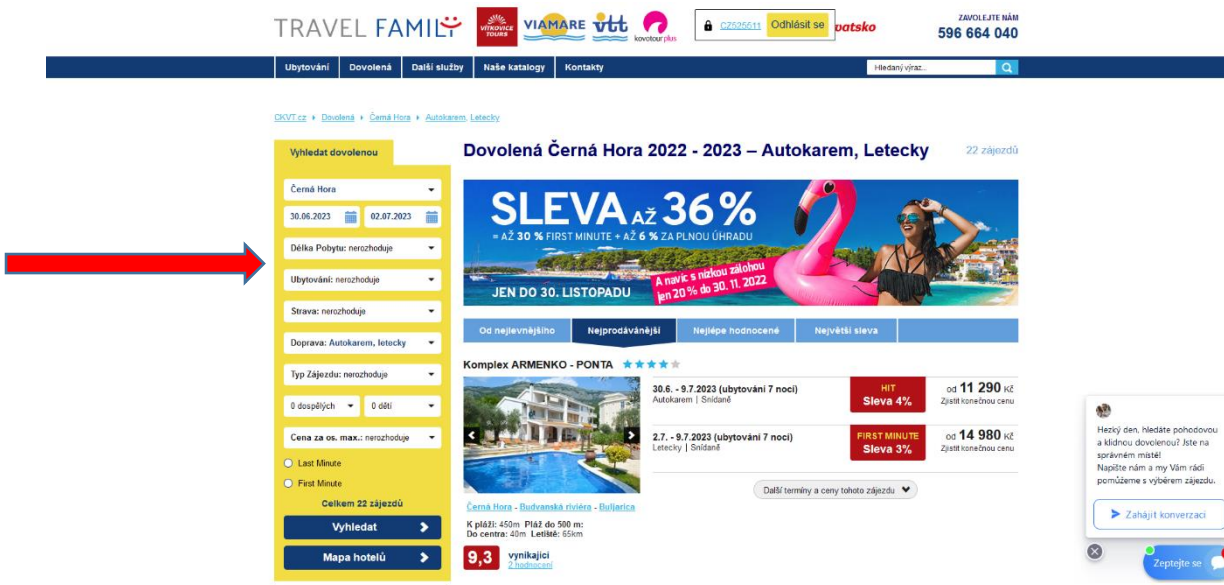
TRAVEL FAMILY VÍTKOVICE TOURS VIAMARE vtt kovotour plus CZ525511 Odhlásit se patsko ZAVOLEJTE NÁM 596 664 040

Ubytování Dovolená Další služby Naše katalogy Kontakty Hledaný výraz...

CKVT.cz ▸ Dovolená ▸ Černá Hora ▸ Autokarem, Letecky

Vyhledat dovolenou

Černá Hora
30.06.2023 02.07.2023
Délka Pobytu: nerozhoduje
Ubytování: nerozhoduje
Strava: nerozhoduje
Doprava: Autokarem, letecky
Typ Zájezdu: nerozhoduje
0 dospělých 0 dětí
Cena za os. max.: nerozhoduje
Last Minute
First Minute
Celkem 22 zájezdů
Vyhledat
Mapa hotelů

Dovolená Černá Hora 2022 - 2023 – Autokarem, Letecky 22 zájezdů

SLEVA AŽ 36 %
= AŽ 30 % FIRST MINUTE + AŽ 6 % ZA PLNOU ÚHRADU
A navíc s nízkou zálohou jen 20 % do 30. 11. 2022
JEN DO 30. LISTOPADU

Od nejlevnějšího Nejprodávanější Nejlépe hodnocené Největší sleva

Komplex ARMENKO - PONTA

30.6. - 9.7.2023 (ubytování 7 nocí)
Autokarem | Snídaně
HIT Sleva 4%
od 11 290 Kč
Zjistit konečnou cenu

2.7. - 9.7.2023 (ubytování 7 nocí)
Letecky | Snídaně
FIRST MINUTE Sleva 3%
od 14 980 Kč
Zjistit konečnou cenu

Další termíny a ceny tohoto zájezdu

Černá Hora - Budvanská riviéra - Buljarica
K pláži: 450m Pláž do 500 m:
Do centra: 40m Letiště: 65km
9,3 vynikající 2 hodnocení

Hezký den, hledáte pohodovou a klidnou dovolenou? Jste na správném místě!
Napište nám a my Vám rádi pomůžeme s výběrem zájezdu.
Zahájit konverzaci
Zeptejte se